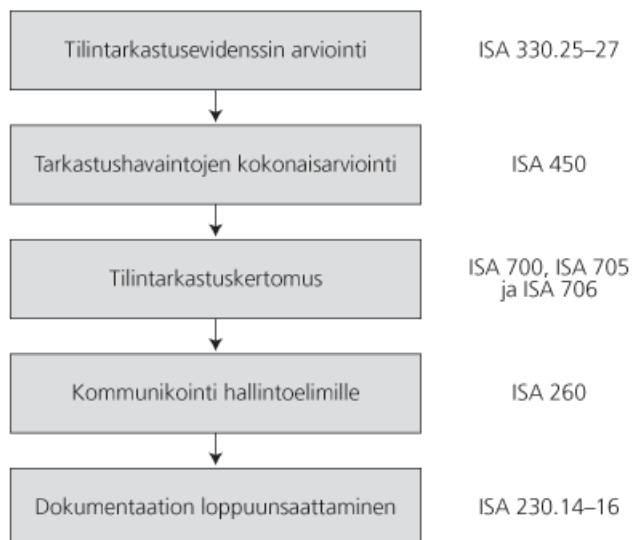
Tilintarkastusevidenssin arviointi

ISA 330.25–27

Tarkastushavaintojen kokonaisarviointi

ISA 450

Tilintarkastuskertomus

ISA 700, ISA 705 ja ISA 706

Kommunikointi hallintoelimille

ISA 260

Dokumentaation loppuunsaattaminen

ISA 230.14–16